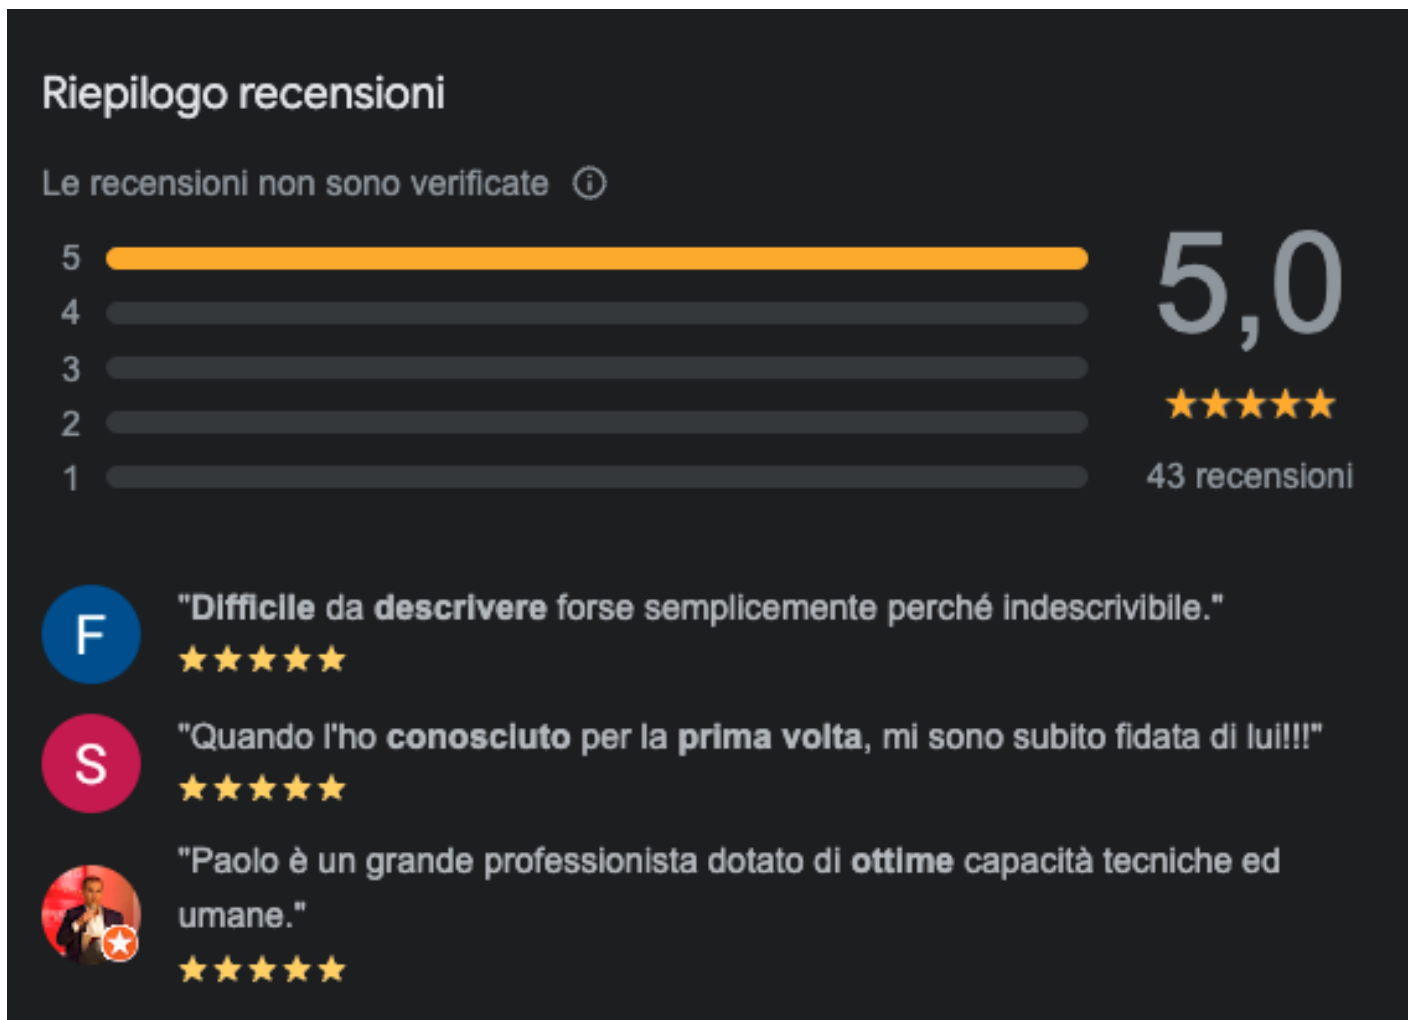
Riepilogo recensioni

Le recensioni non sono verificate ⓘ

5
4
3
2
1

5,0

★★★★★

43 recensioni

F

"Difficile da descrivere forse semplicemente perché indescrivibile."

★★★★★

S

"Quando l'ho conosciuto per la prima volta, mi sono subito fidata di lui!!!"

★★★★★

"Paolo è un grande professionista dotato di ottime capacità tecniche ed umane."

★★★★★